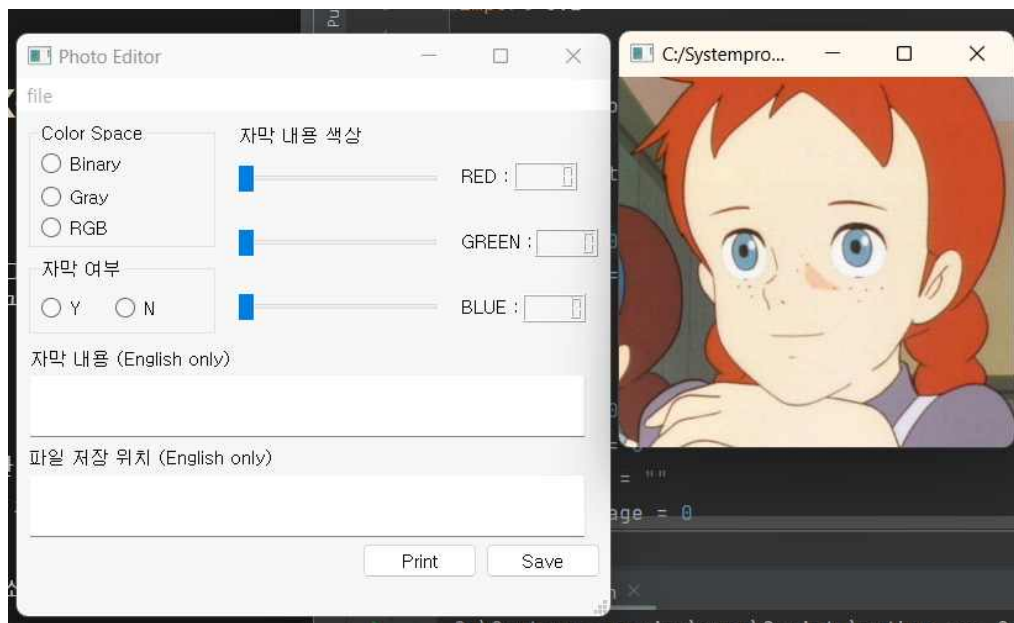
Photo Editor

file

Color Space
Binary
Gray
RGB

자막 내용 색상

RED :
GREEN :
BLUE :

자막 여부
Y N

자막 내용 (English only)

파일 저장 위치 (English only)

Print
Save

C:/Systempro...

= ""
age = 0